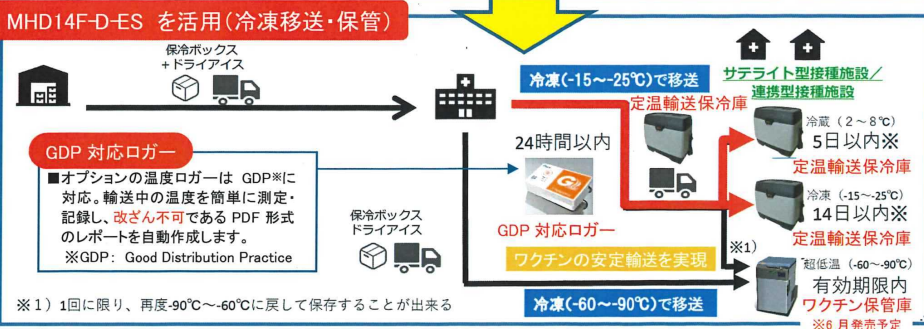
MHD14F-D-ES を活用（冷凍移送・保管）

保冷ボックス
＋ドライアイス

冷凍(-15～-25℃)で移送

サテライト型接種施設／
連携型接種施設

定温輸送保冷庫

冷蔵（2～8℃）
5日以内※
定温輸送保冷庫

GDP 対応ロガー

■オプションの温度ロガーは GDP※に対応。輸送中の温度を簡単に測定・記録し、改ざん不可である PDF 形式のレポートを自動作成します。
※GDP: Good Distribution Practice

24時間以内

GDP 対応ロガー

冷凍（-15～-25℃）
14日以内※
定温輸送保冷庫

保冷ボックス
ドライアイス

※1)

ワクチンの安定輸送を実現

超低温（-60～-90℃）
有効期限内
ワクチン保管庫

※1）1回に限り、再度-90℃～-60℃に戻して保存することが出来る

冷凍(-60～-90℃)で移送

※6 月発売予定